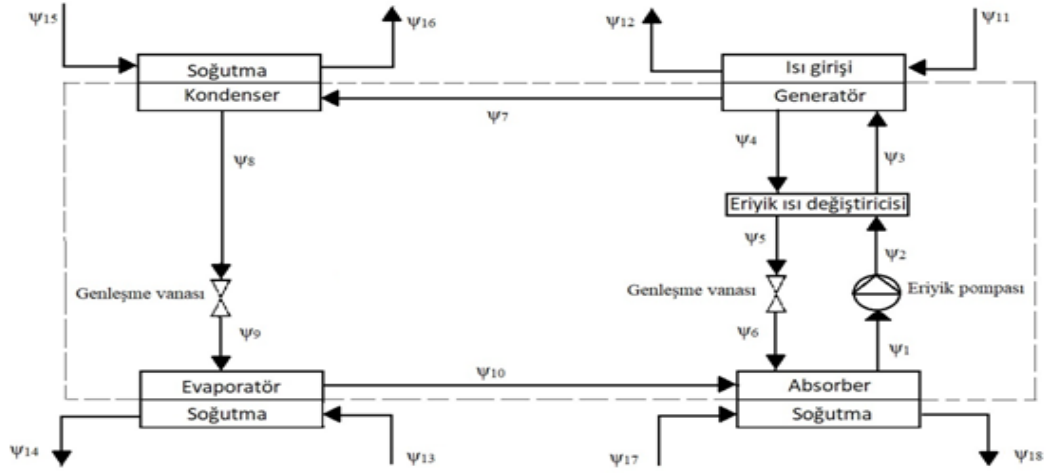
$\psi_{15}$
$\psi_{16}$
$\psi_{12}$
$\psi_{11}$

Soğutma
Kondenser

Isı girişi
Generatör

$\psi_7$

$\psi_8$
$\psi_4$
$\psi_3$

Eriyik ısı değiştiricisi

$\psi_5$
$\psi_2$

Genleşme vanası
Genleşme vanası
Eriyik pompası

$\psi_9$
$\psi_6$
$\psi_1$

$\psi_{10}$

Evaporatör
Soğutma

Absorber
Soğutma

$\psi_{14}$
$\psi_{13}$
$\psi_{17}$
$\psi_{18}$